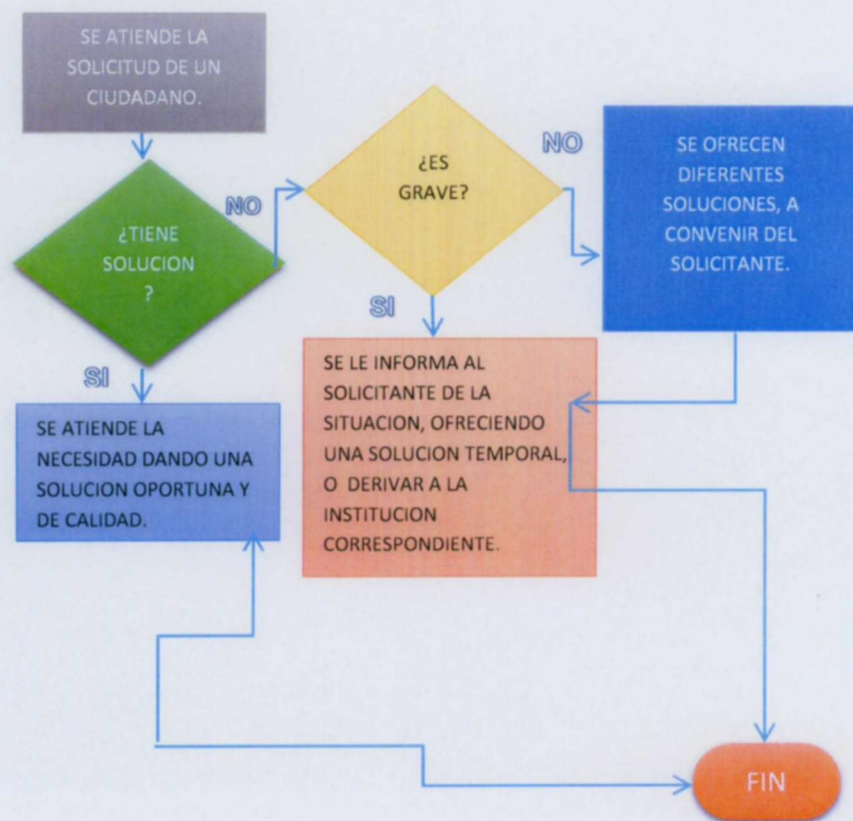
SE ATIENDE LA SOLICITUD DE UN CIUDADANO.

¿TIENE SOLUCION ?

NO

¿ES GRAVE?

NO

SE OFRECEN DIFERENTES SOLUCIONES, A CONVENIR DEL SOLICITANTE.

SI

SI

SE LE INFORMA AL SOLICITANTE DE LA SITUACION, OFRECIENDO UNA SOLUCION TEMPORAL, O DERIVAR A LA INSTITUCION CORRESPONDIENTE.

SE ATIENDE LA NECESIDAD DANDO UNA SOLUCION OPORTUNA Y DE CALIDAD.

FIN